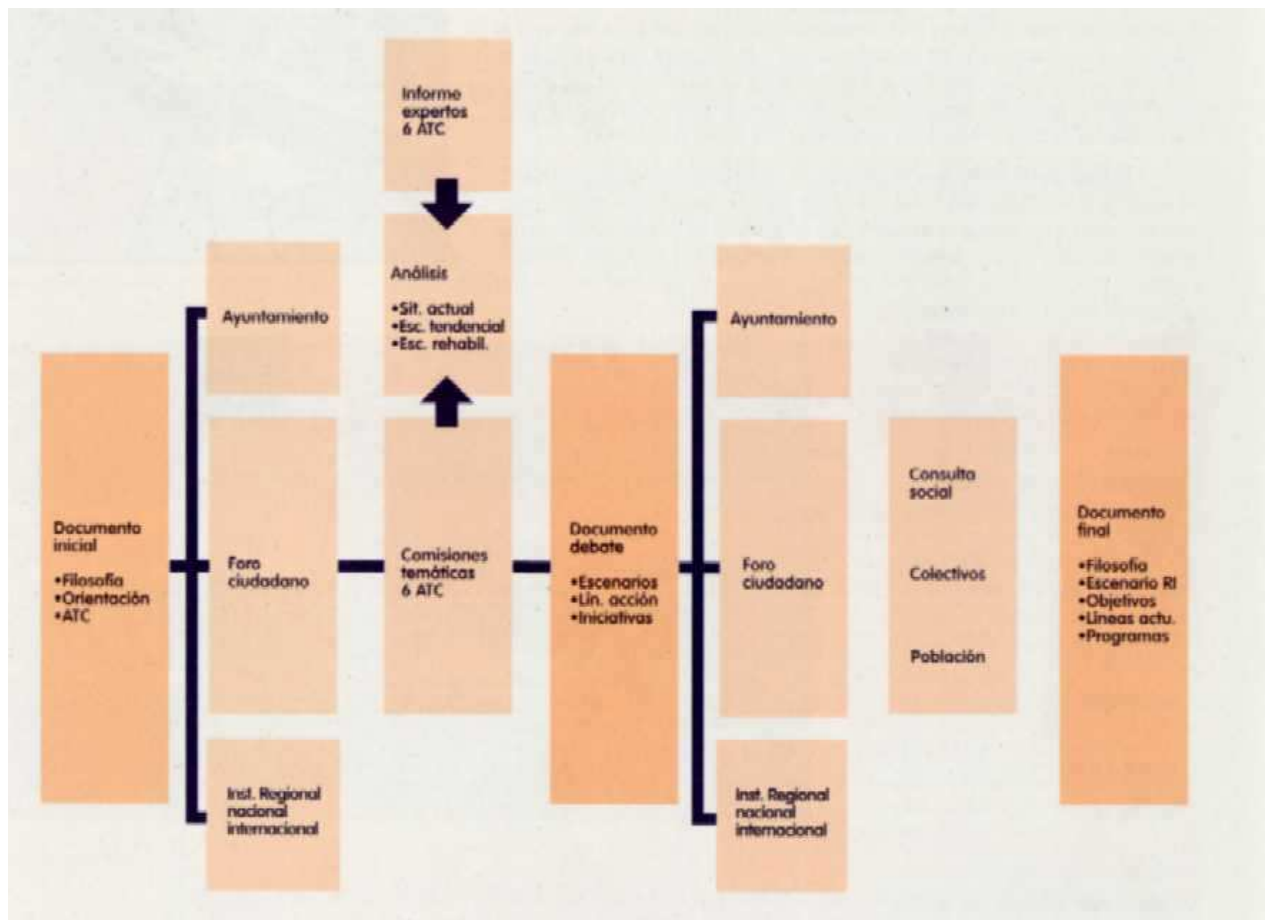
Documento inicial

•Filosofía
•Orientación
•ATC

Ayuntamiento

Foro ciudadano

Inst. Regional nacional internacional

Informe expertos 6 ATC

Análisis

•Sit. actual
•Esc. tendencial
•Esc. rehabil.

Comisiones temáticas 6 ATC

Documento debate

•Escenarios
•Lín. acción
•Iniciativas

Ayuntamiento

Foro ciudadano

Inst. Regional nacional internacional

Consulta social

Colectivos

Población

Documento final

•Filosofía
•Escenario RI
•Objetivos
•Líneas actu.
•Programas